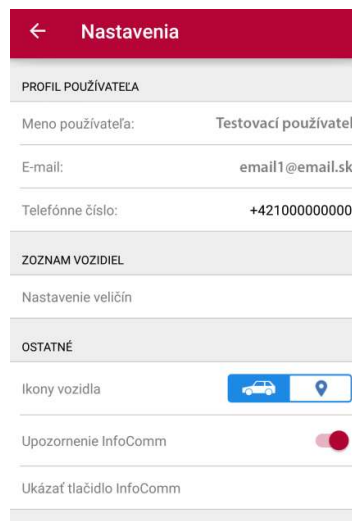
Nastavenia

PROFIL POUŽÍVATEĽA

Meno používateľa: Testovací používateľ

E-mail: email1@email.sk

Telefónne číslo: +421000000000

ZOZNAM VOZIDIEL

Nastavenie veličín

OSTATNÉ

Ikony vozidla

Upozornenie InfoComm

Ukázať tlačidlo InfoComm